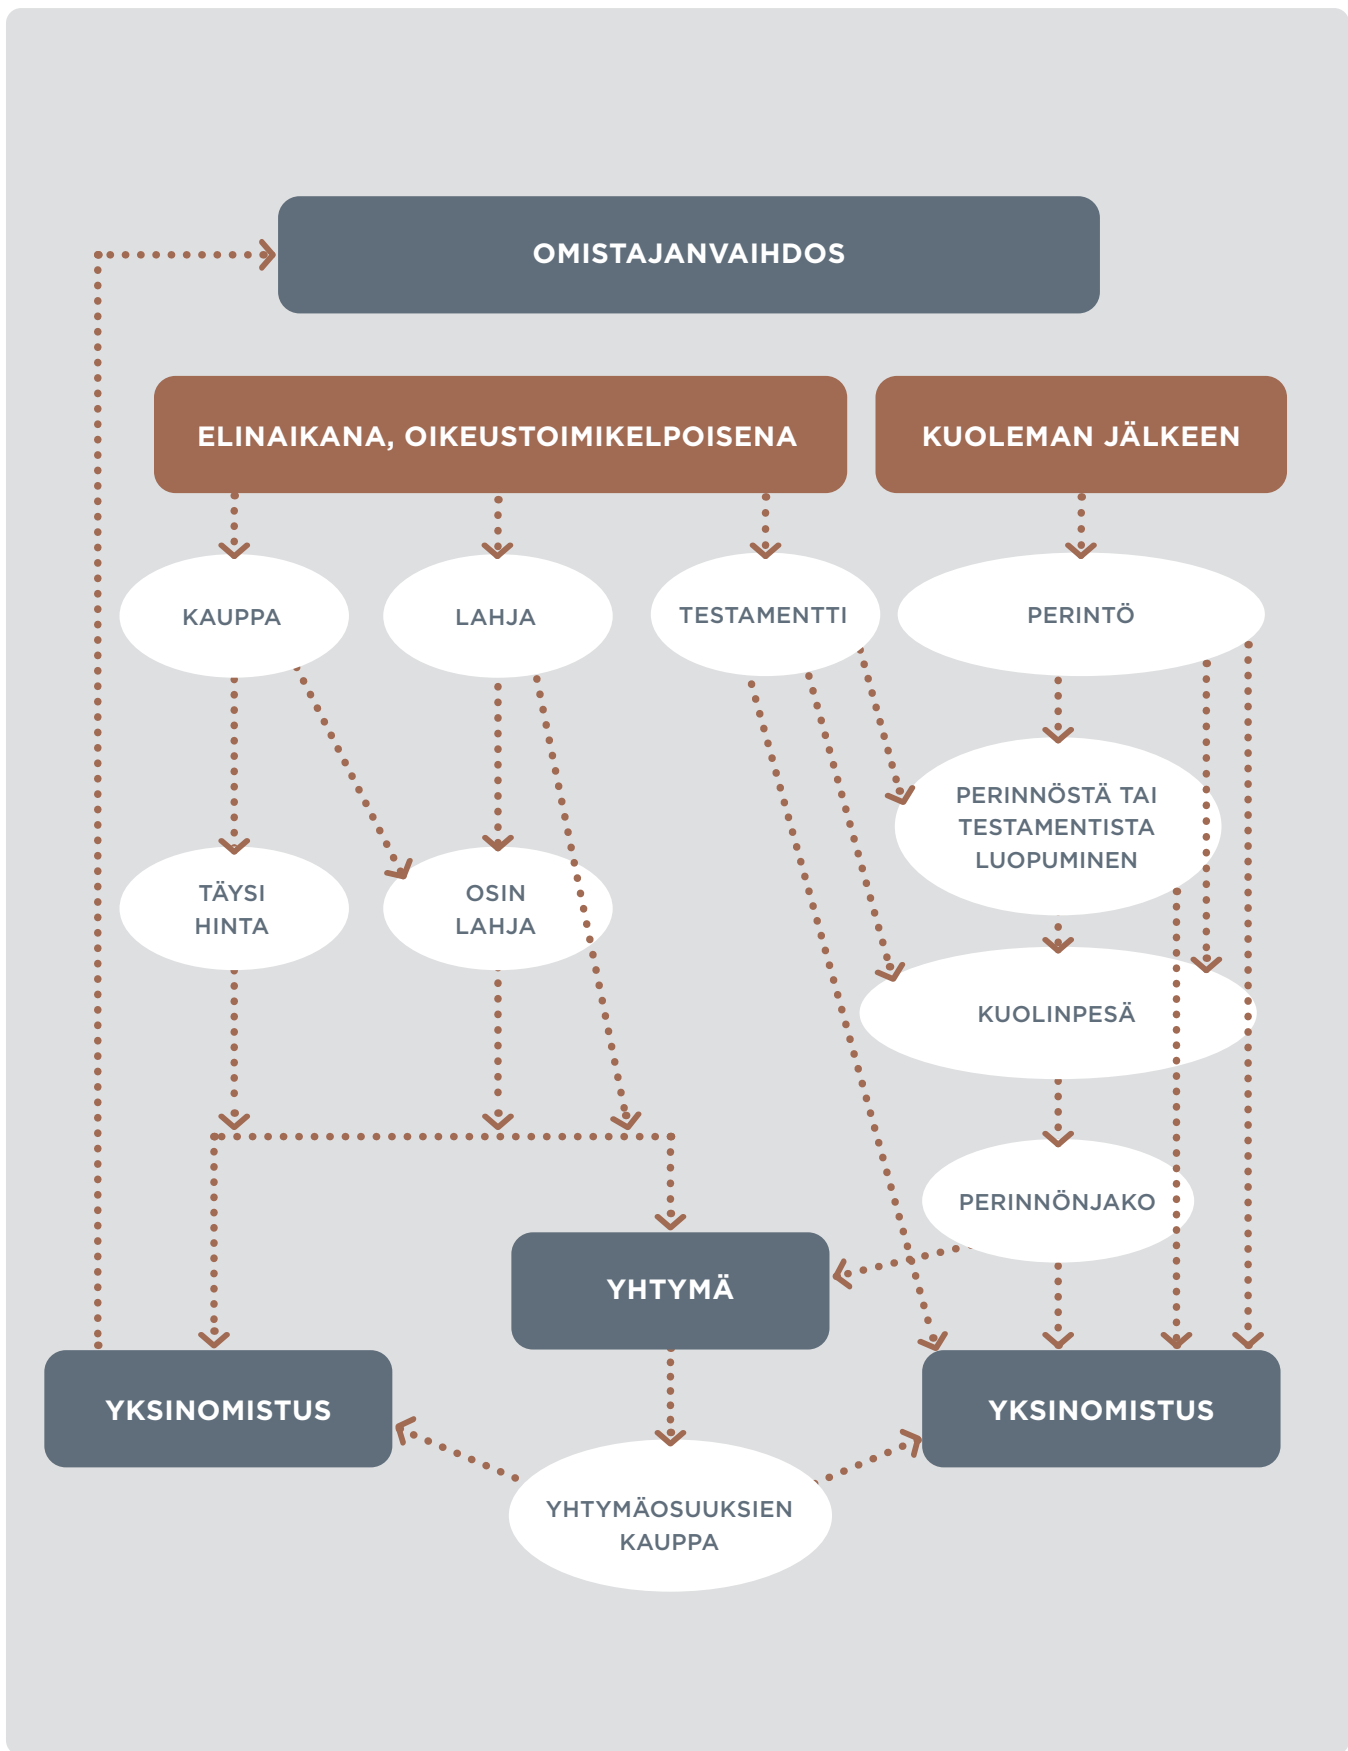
OMISTAJANVAIHDOS

ELINAIKANA, OIKEUSTOIMIKELPOISENA

KUOLEMAN JÄLKEEN

KAUPPA

LAHJA

TESTAMENTTI

PERINTÖ

PERINNÖSTÄ TAI TESTAMENTISTA LUOPUMINEN

TÄYSI HINTA

OSIN LAHJA

KUOLINPESÄ

PERINNÖNJAKO

YHTYMÄ

YKSINOMISTUS

YKSINOMISTUS

YHTYMÄOSUUKSIEN KAUPPA